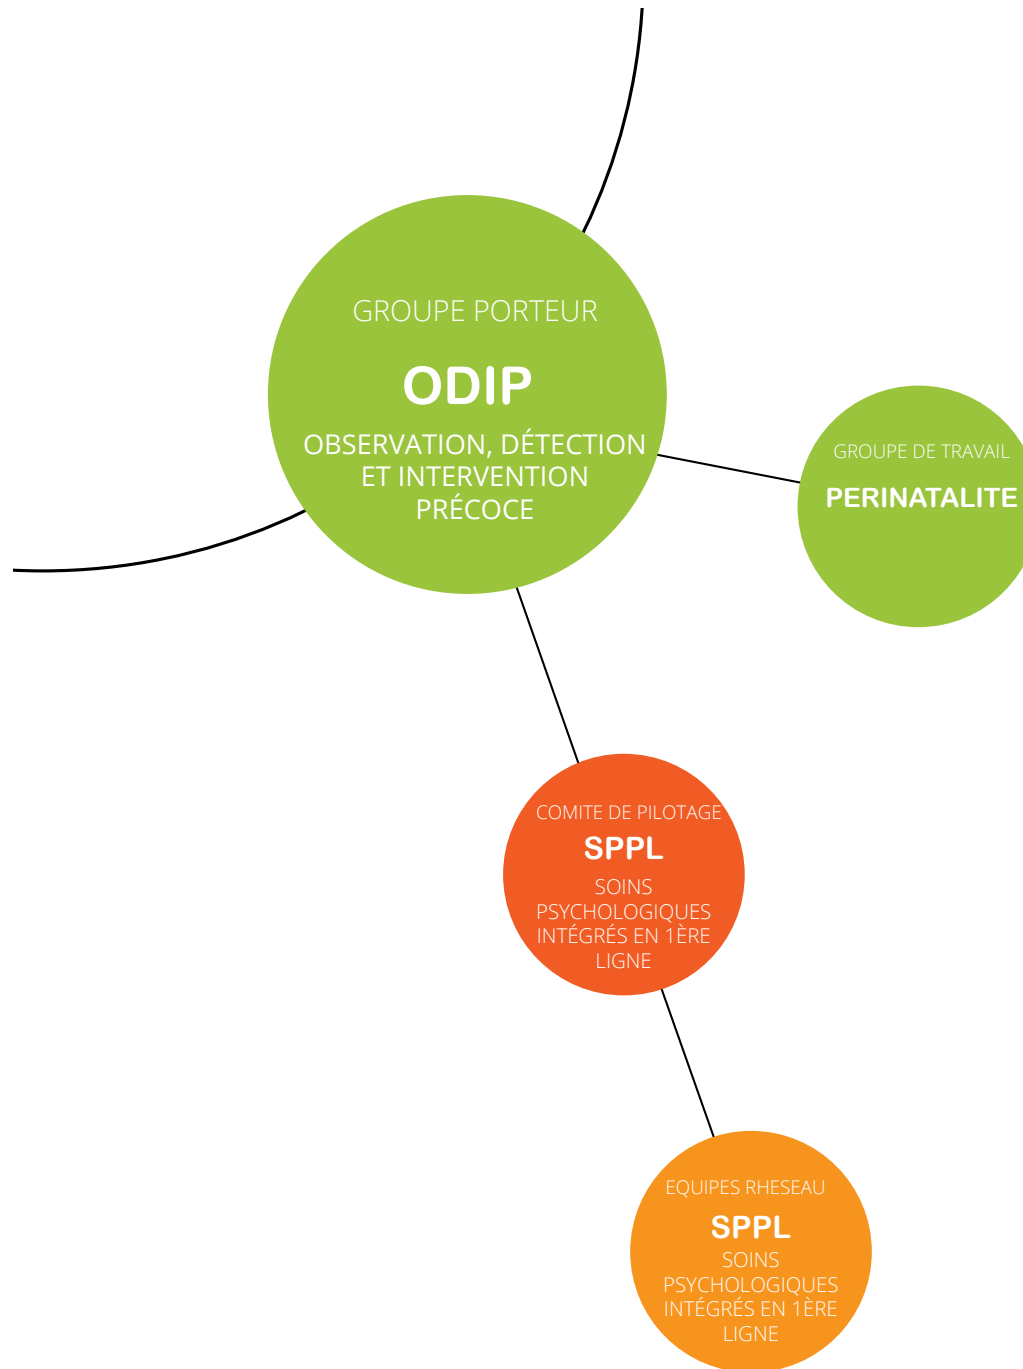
GROUPE PORTEUR

ODIP

OBSERVATION, DÉTECTION ET INTERVENTION PRÉCOCE

GROUPE DE TRAVAIL

PERINATALITE

COMITE DE PILOTAGE

SPPL

SOINS PSYCHOLOGIQUES INTÉGRÉS EN 1ÈRE LIGNE

EQUIPES RHESEAU

SPPL

SOINS PSYCHOLOGIQUES INTÉGRÉS EN 1ÈRE LIGNE